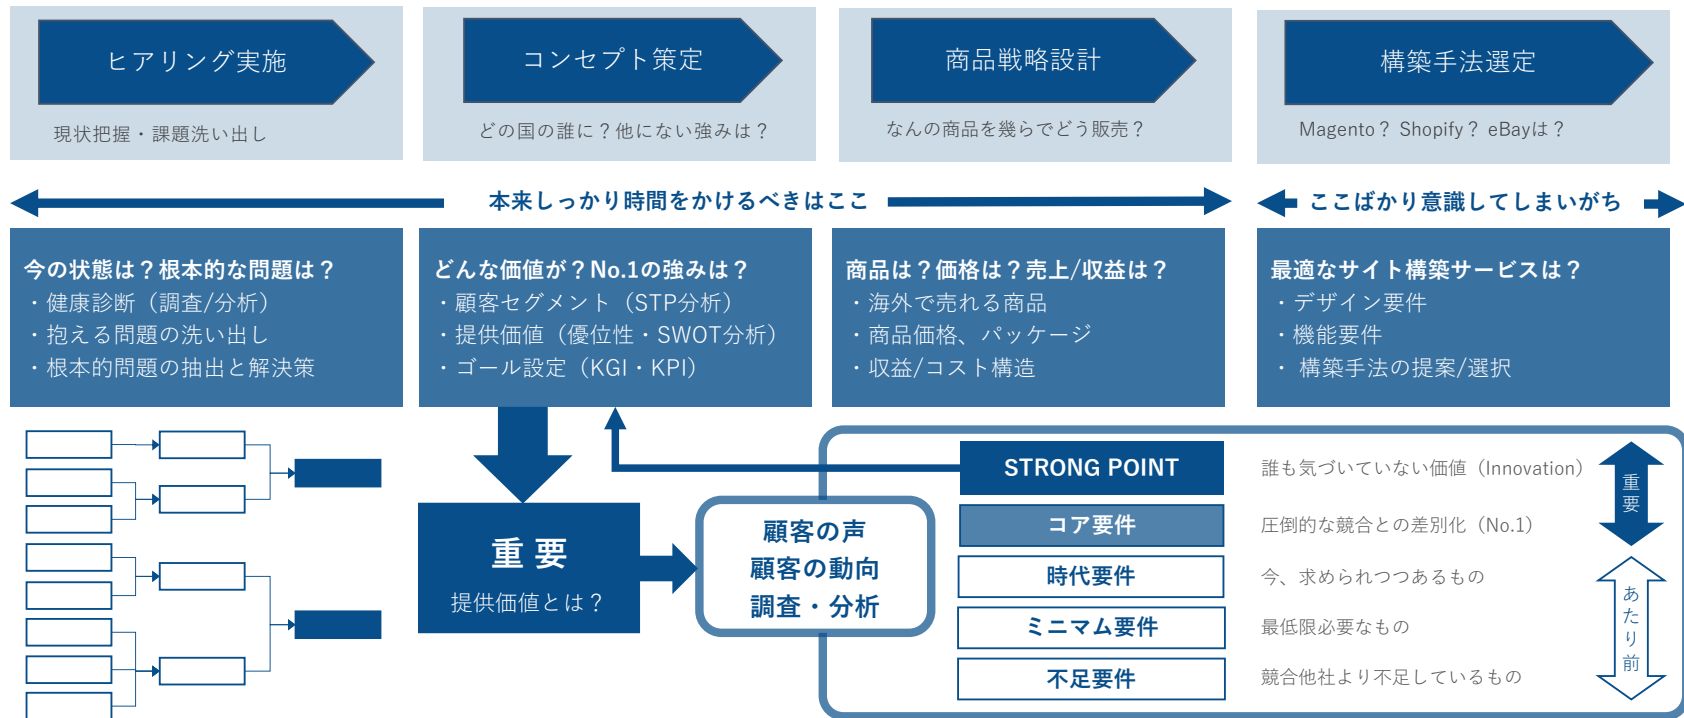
ヒアリング実施

現状把握・課題洗い出し

コンセプト策定

どの国の誰に？他にない強みは？

商品戦略設計

なんの商品を幾らでどう販売？

構築手法選定

Magento？ Shopify？ eBayは？

本来しっかり時間をかけるべきはここ

ここばかり意識してしまいがち

今の状態は？根本的な問題は？
・健康診断（調査/分析）
・抱える問題の洗い出し
・根本的問題の抽出と解決策

どんな価値が？No.1の強みは？
・顧客セグメント（STP分析）
・提供価値（優位性・SWOT分析）
・ゴール設定（KGI・KPI）

商品は？価格は？売上/収益は？
・海外で売れる商品
・商品価格、パッケージ
・収益/コスト構造

最適なサイト構築サービスは？
・デザイン要件
・機能要件
・構築手法の提案/選択

重 要
提供価値とは？

顧客の声
顧客の動向
調査・分析

STRONG POINT

誰も気づいていない価値（Innovation）

コア要件

圧倒的な競合との差別化（No.1）

時代要件

今、求められつつあるもの

ミニマム要件

最低限必要なもの

不足要件

競合他社より不足しているもの

重要

あたり前